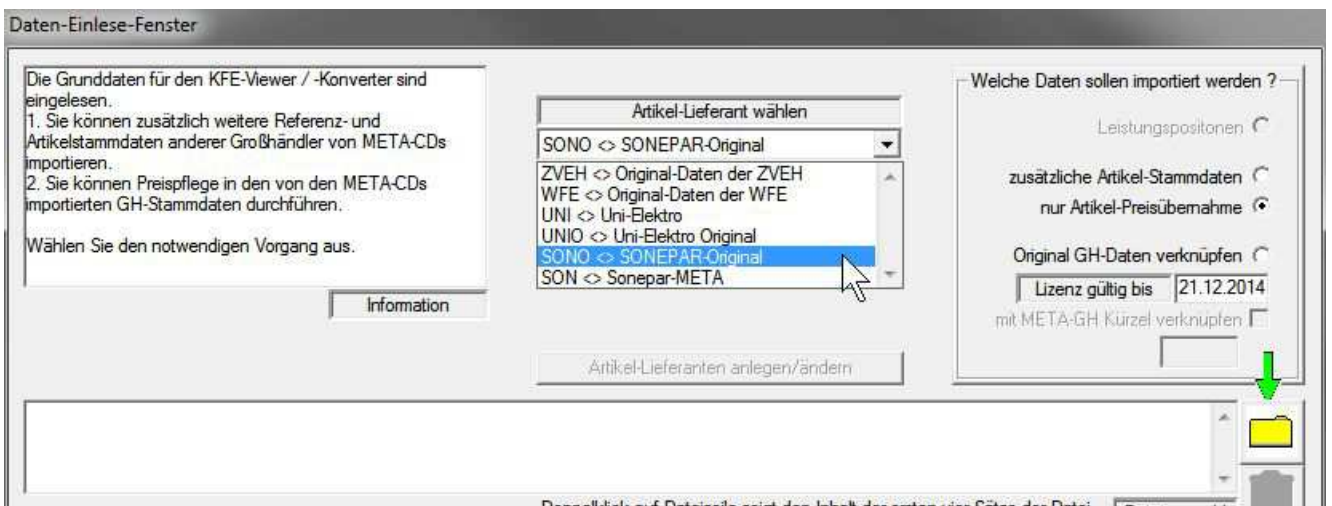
Daten-Einlese-Fenster

Die Grunddaten für den KFE-Viewer / -Konverter sind eingelesen.
1. Sie können zusätzlich weitere Referenz- und Artikelstammdaten anderer Großhändler von META-CDs importieren.
2. Sie können Preispflege in den von den META-CDs importierten GH-Stammdaten durchführen.

Wählen Sie den notwendigen Vorgang aus.

Information

Artikel-Lieferant wählen

SONO <> SONEPAR-Original

ZVEH <> Original-Daten der ZVEH
WFE <> Original-Daten der WFE
UNI <> Uni-Elektro
UNIO <> Uni-Elektro Original
SONO <> SONEPAR-Original
SON <> Sonepar-META

Artikel-Lieferanten anlegen/ändern

Welche Daten sollen importiert werden ?

Leistungspositonen

zusätzliche Artikel-Stammdaten

nur Artikel-Preisübernahme

Original GH-Daten verknüpfen

Lizenz gültig bis 21.12.2014

mit META-GH Kürzel verknüpfen

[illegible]